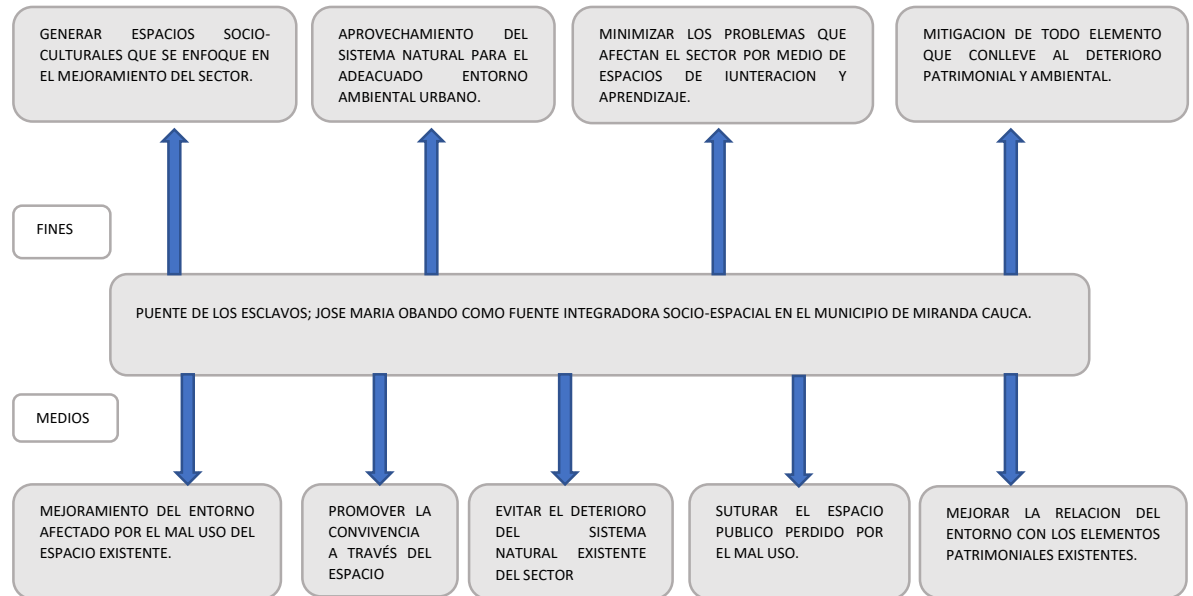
GENERAR ESPACIOS SOCIO-CULTURALES QUE SE ENFOQUE EN EL MEJORAMIENTO DEL SECTOR.

APROVECHAMIENTO DEL SISTEMA NATURAL PARA EL ADEACUADO ENTORNO AMBIENTAL URBANO.

MINIMIZAR LOS PROBLEMAS QUE AFECTAN EL SECTOR POR MEDIO DE ESPACIOS DE IUNTERACION Y APRENDIZAJE.

MITIGACION DE TODO ELEMENTO QUE CONLLEVE AL DETERIORO PATRIMONIAL Y AMBIENTAL.

FINES

PUENTE DE LOS ESCLAVOS; JOSE MARIA OBANDO COMO FUENTE INTEGRADORA SOCIO-ESPACIAL EN EL MUNICIPIO DE MIRANDA CAUCA.

MEDIOS

MEJORAMIENTO DEL ENTORNO AFECTADO POR EL MAL USO DEL ESPACIO EXISTENTE.

PROMOVER LA CONVIVENCIA A TRAVÉS DEL ESPACIO

EVITAR EL DETERIORO DEL SISTEMA NATURAL EXISTENTE DEL SECTOR

SUTURAR EL ESPACIO PUBLICO PERDIDO POR EL MAL USO.

MEJORAR LA RELACION DEL ENTORNO CON LOS ELEMENTOS PATRIMONIALES EXISTENTES.